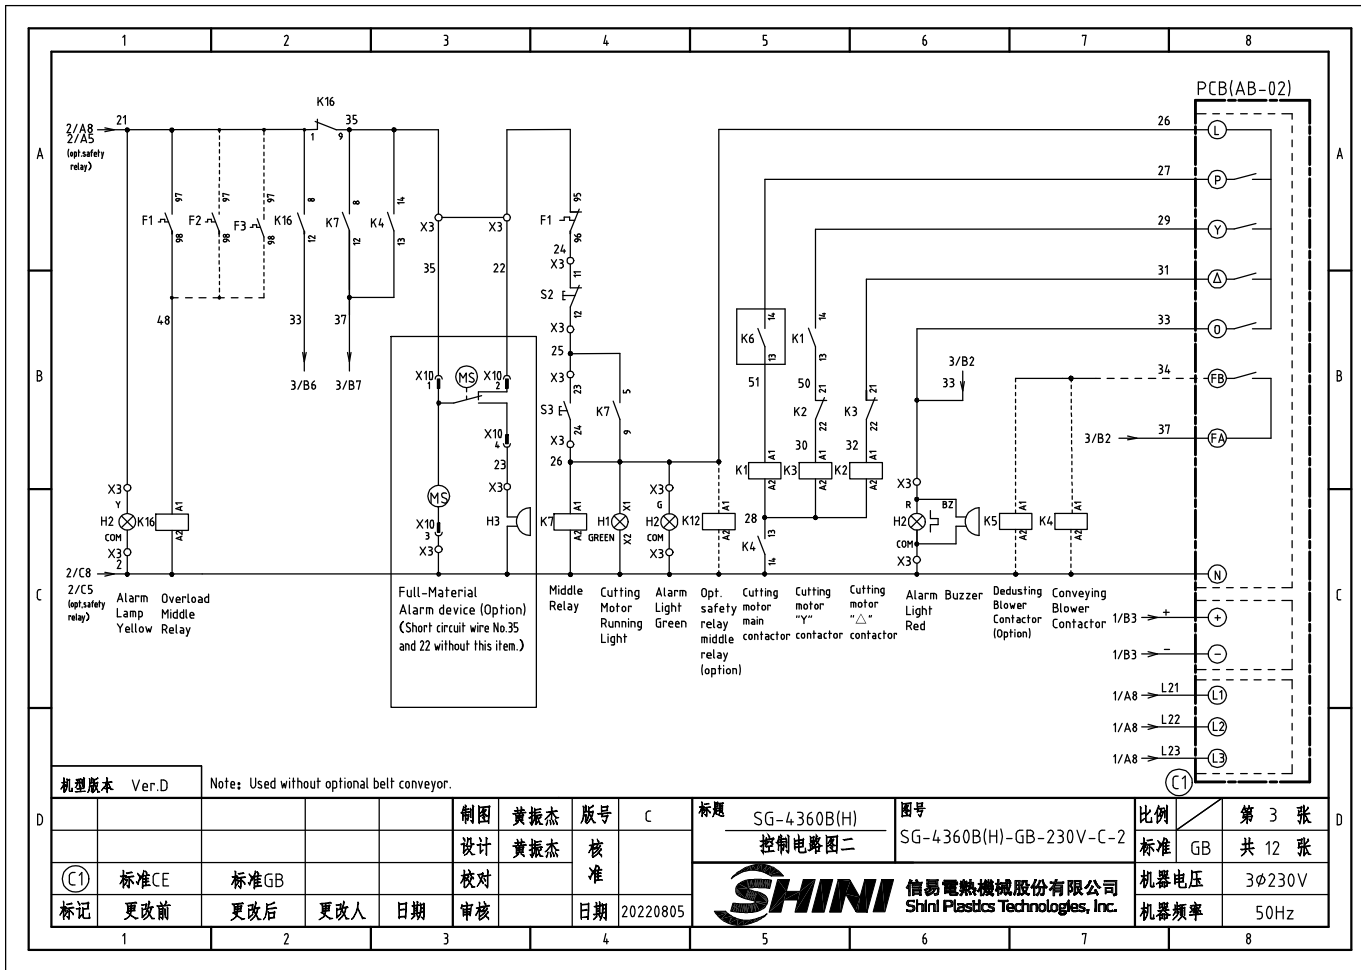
1 2 3 4 5 6 7 8

A B C D

PCB(AB-02)

2/A8
2/A5
(opt.safety relay)
21
K16
35
1 9
97 97 97
F1 F2 F3
98 98 98
K16 8 12
K7 8 12
K4 14 13
X3 X3
35 22
F1 95 96
24 X3 11
S2 12
X3
25
X3 23
S3 24
K7 5 9
X3
26
48
33 37
3/B6 3/B7
X10 1 MS X10 2
X10 4
23
X3
MS
X10 3
X3
H3
X3 Y
H2 K16 A1 A2
COM
X3 2
2/C8
2/C5
(opt.safety relay)
K7 A1 A2
H1 X1 X2 GREEN
X3 G
H2 K12 A1 A2
COM
X3
26
27
29
31
33
34
37
L P Y △ O FB FA
K6 14 13
K1 14 13
51 50
K2 21 22
K3 21 22
30 32
K1 A1 A2 K3 A1 A2 K2 A1 A2
28
K4 13 14
3/B2
33
3/B2
X3 R BZ
H2
COM
X3
K5 A1 A2
K4 A1 A2
N
1/B3 +
1/B3 −
1/A8 L21 L1
1/A8 L22 L2
1/A8 L23 L3
C1

Alarm Lamp Yellow
Overload Middle Relay
Full-Material Alarm device (Option) (Short circuit wire No.35 and 22 without this item.)
Middle Relay
Cutting Motor Running Light
Alarm Light Green
Opt. safety relay middle relay (option)
Cutting motor main contactor
Cutting motor "Y" contactor
Cutting motor "△" contactor
Alarm Light Red
Buzzer
Dedusting Blower Contactor (Option)
Conveying Blower Contactor

机型版本 Ver.D
Note: Used without optional belt conveyor.

| | | | | 制图 | 黄振杰 | 版号 | C | 标题 SG-4360B(H) 控制电路图二 | 图号 SG-4360B(H)-GB-230V-C-2 | 比例 | | 第 3 张 |
|---|---|---|---|---|---|---|---|---|---|---|---|---|
| | | | | 设计 | 黄振杰 | 核准 | | | | 标准 | GB | 共 12 张 |
| C1 | 标准CE | 标准GB | | 校对 | | | | SHINI 信易電熱機械股份有限公司 Shini Plastics Technologies, Inc. | | 机器电压 | | 3Φ230V |
| 标记 | 更改前 | 更改后 | 更改人 | 日期 | 审核 | | 日期 | 20220805 | | 机器频率 | | 50Hz |